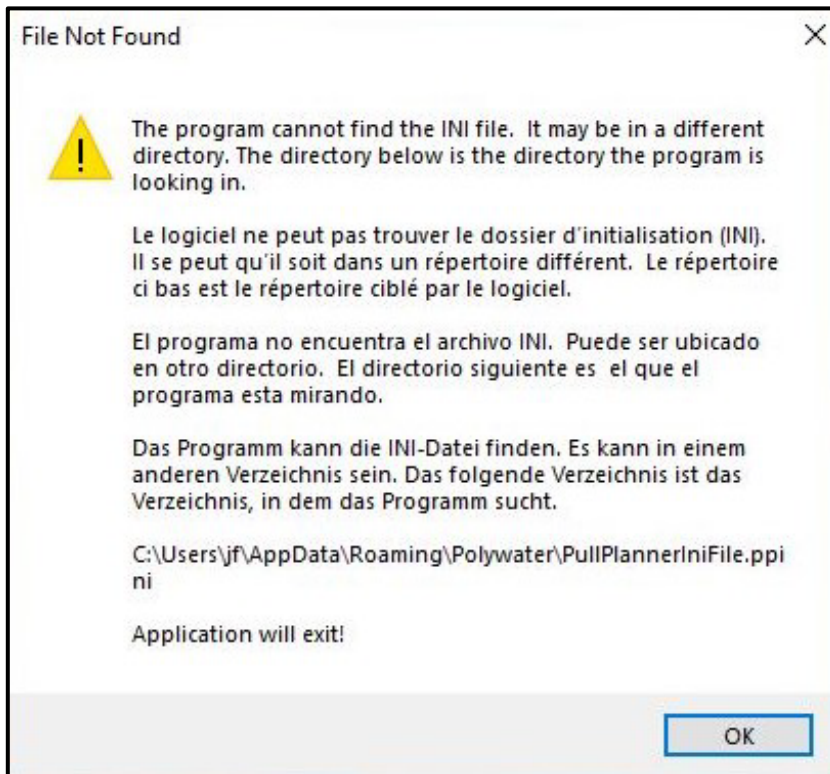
File Not Found

×

The program cannot find the INI file. It may be in a different directory. The directory below is the directory the program is looking in.

Le logiciel ne peut pas trouver le dossier d'initialisation (INI). Il se peut qu'il soit dans un répertoire différent. Le répertoire ci bas est le répertoire ciblé par le logiciel.

El programa no encuentra el archivo INI. Puede ser ubicado en otro directorio. El directorio siguiente es el que el programa esta mirando.

Das Programm kann die INI-Datei finden. Es kann in einem anderen Verzeichnis sein. Das folgende Verzeichnis ist das Verzeichnis, in dem das Programm sucht.

C:\Users\jf\AppData\Roaming\Polywater\PullPlannerIniFile.ppi
ni

Application will exit!

OK